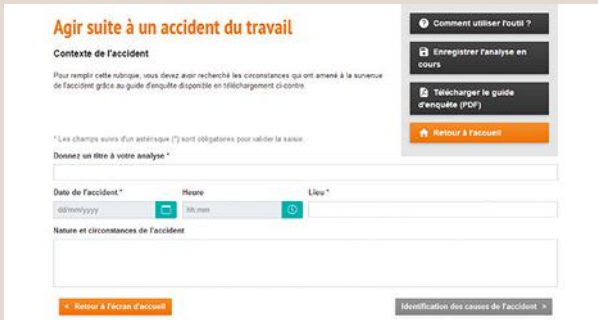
Agir suite à un accident du travail

Contexte de l'accident

Pour remplir cette rubrique, vous devez avoir recherché les circonstances qui ont amené à la survenue de l'accident grâce au guide d'enquête disponible en téléchargement ci-contre.

Comment utiliser l'outil ?

Enregistrer l'analyse en cours

Télécharger le guide d'enquête (PDF)

Retour à l'accueil

* Les champs suivis d'un astérisque (*) sont obligatoires pour valider la saisie.

Donnez un titre à votre analyse *

Date de l'accident *

dd/mm/yyyy

Heure

hh:mm

Lieu *

Nature et circonstances de l'accident

< Retour à l'écran d'accueil

Identification des causes de l'accident >